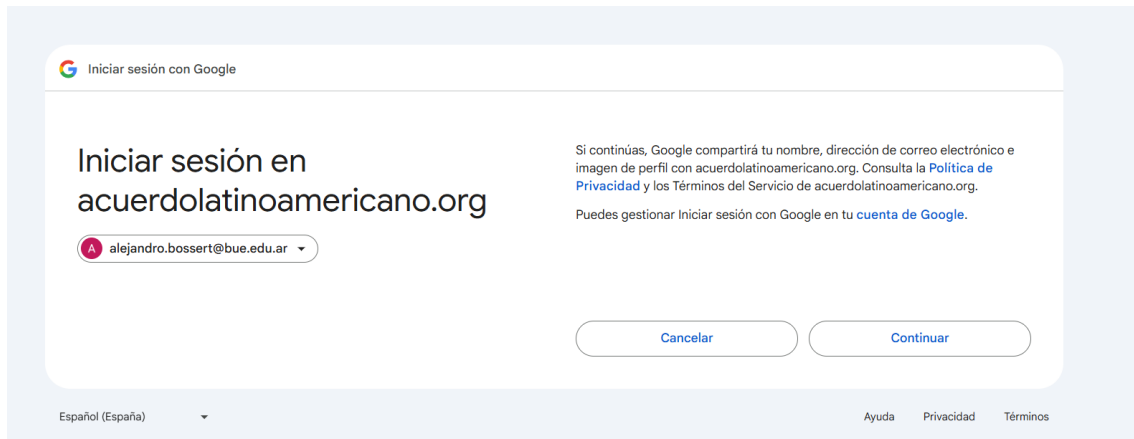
Iniciar sesión con Google

Iniciar sesión en acuerdolatinoamericano.org

A alejandro.bossert@bue.edu.ar

Si continúas, Google compartirá tu nombre, dirección de correo electrónico e imagen de perfil con acuerdolatinoamericano.org. Consulta la Política de Privacidad y los Términos del Servicio de acuerdolatinoamericano.org.

Puedes gestionar Iniciar sesión con Google en tu cuenta de Google.

Cancelar

Continuar

Español (España)

Ayuda Privacidad Términos